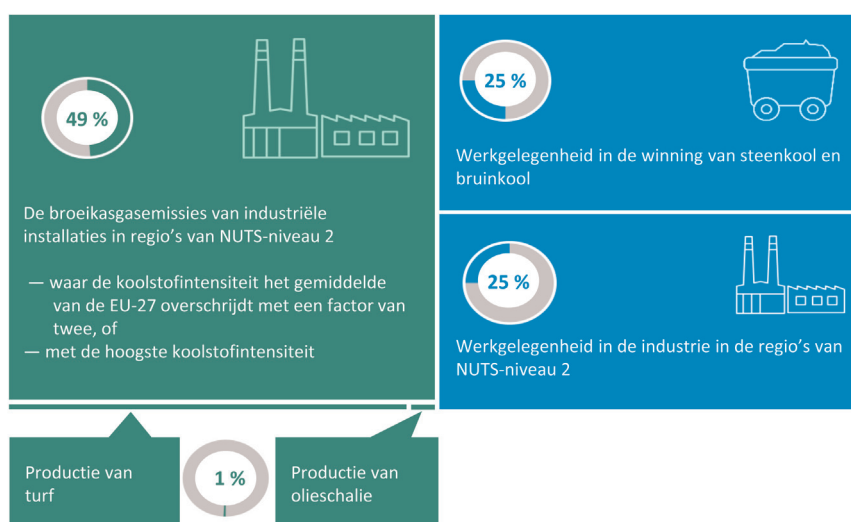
49 %

De broeikasgasemissies van industriële installaties in regio's van NUTS-niveau 2

— waar de koolstofintensiteit het gemiddelde van de EU-27 overschrijdt met een factor van twee, of
— met de hoogste koolstofintensiteit

25 %

Werkgelegenheid in de winning van steenkool en bruinkool

25 %

Werkgelegenheid in de industrie in de regio's van NUTS-niveau 2

Productie van turf

1 %

Productie van olieschalie